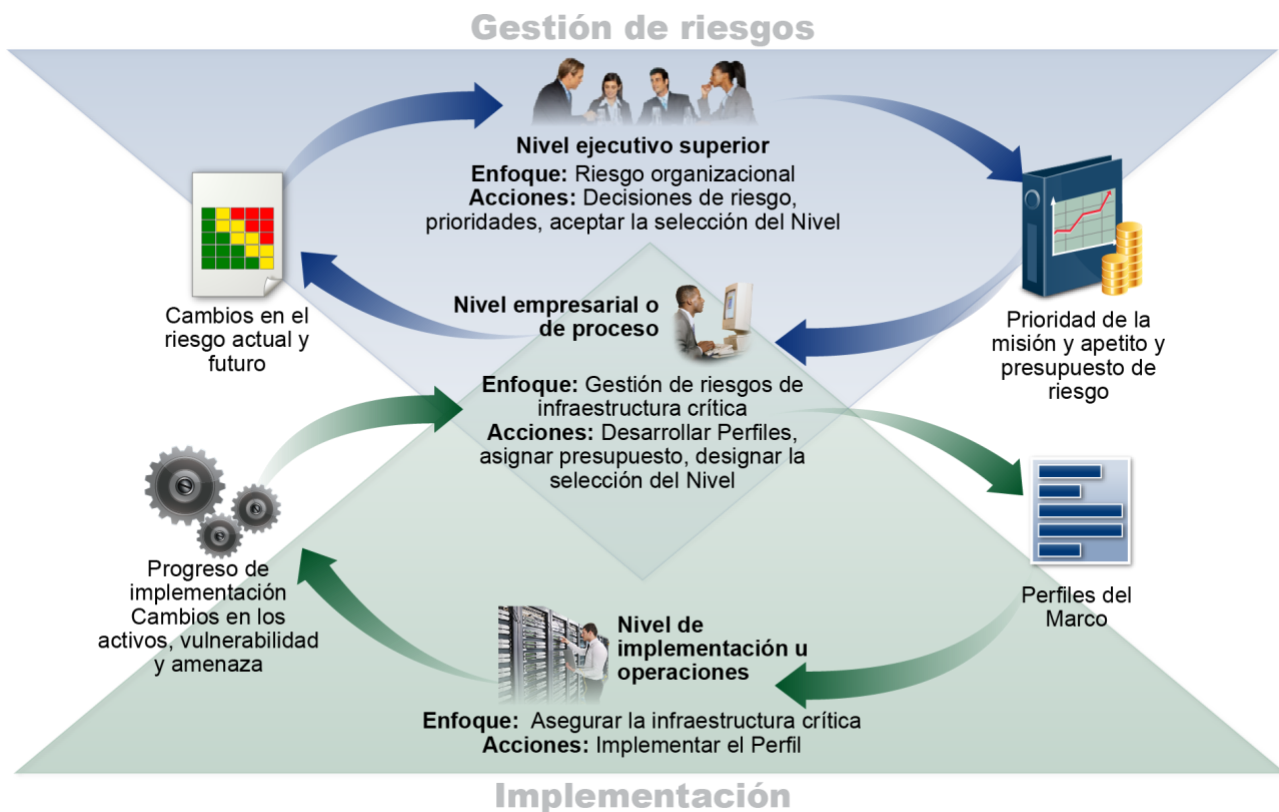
Gestión de riesgos

Nivel ejecutivo superior
Enfoque: Riesgo organizacional
Acciones: Decisiones de riesgo, prioridades, aceptar la selección del Nivel

Cambios en el riesgo actual y futuro

Prioridad de la misión y apetito y presupuesto de riesgo

Nivel empresarial o de proceso
Enfoque: Gestión de riesgos de infraestructura crítica
Acciones: Desarrollar Perfiles, asignar presupuesto, designar la selección del Nivel

Progreso de implementación
Cambios en los activos, vulnerabilidad y amenaza

Perfiles del Marco

Nivel de implementación u operaciones
Enfoque: Asegurar la infraestructura crítica
Acciones: Implementar el Perfil

Implementación